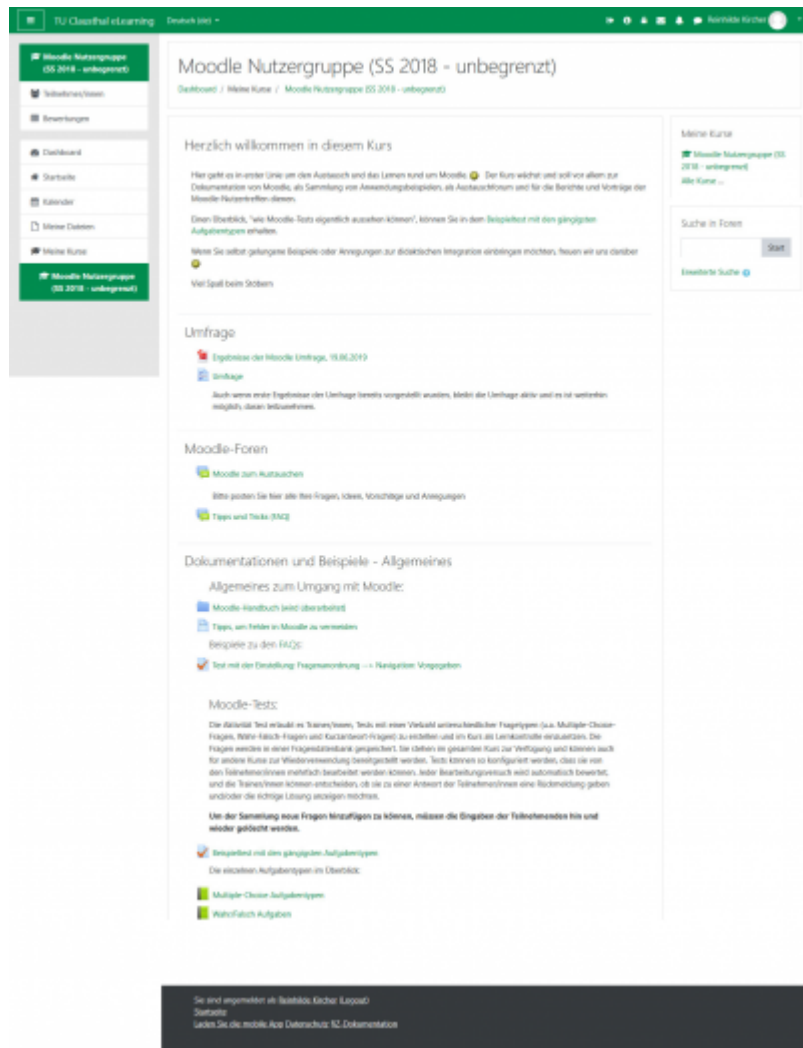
TU Clausthal eLearning Deutsch (de)

Reinhilde Kircher

Moodle Nutzergruppe (SS 2018 - unbegrenzt)

Teilnehmer/innen

Bewertungen

Dashboard

Startseite

Kalender

Meine Dateien

Meine Kurse

Moodle Nutzergruppe (SS 2018 - unbegrenzt)

Moodle Nutzergruppe (SS 2018 - unbegrenzt)

Dashboard / Meine Kurse / Moodle Nutzergruppe (SS 2018 - unbegrenzt)

Herzlich willkommen in diesem Kurs

Hier geht es in erster Linie um den Austausch und das Lernen rund um Moodle. Der Kurs wächst und soll vor allem zur Dokumentation von Moodle, als Sammlung von Anwendungsbeispielen, als Austauschforum und für die Berichte und Vorträge der Moodle-Nutzertreffen dienen.

Einen Überblick, "wie Moodle-Tests eigentlich aussehen können", können Sie in dem Beispieltest mit den gängigsten Aufgabentypen erhalten.

Wenn Sie selbst gelungene Beispiele oder Anregungen zur didaktischen Integration einbringen möchten, freuen wir uns darüber

Viel Spaß beim Stöbern

Umfrage

Ergebnisse der Moodle Umfrage, 18.06.2019

Umfrage

Auch wenn erste Ergebnisse der Umfrage bereits vorgestellt wurden, bleibt die Umfrage aktiv und es ist weiterhin möglich, daran teilzunehmen.

Moodle-Foren

Moodle zum Austauschen

Bitte posten Sie hier alle Ihre Fragen, Ideen, Vorschläge und Anregungen

Tipps und Tricks (FAQ)

Dokumentationen und Beispiele - Allgemeines

Allgemeines zum Umgang mit Moodle:

Moodle-Handbuch (wird überarbeitet)

Tipps, um Fehler in Moodle zu vermeiden

Beispiele zu den FAQs:

Test mit der Einstellung: Fragenanordnung --> Navigation: Vorgegeben

Moodle-Tests:

Die Aktivität Test erlaubt es Trainer/innen, Tests mit einer Vielzahl unterschiedlicher Fragetypen (u.a. Multiple-Choice-Fragen, Wahr-falsch-Fragen und Kurzantwort-Fragen) zu erstellen und im Kurs als Lernkontrolle einzusetzen. Die Fragen werden in einer Fragendatenbank gespeichert. Sie stehen im gesamten Kurs zur Verfügung und können auch für andere Kurse zur Wiederverwendung bereitgestellt werden. Tests können so konfiguriert werden, dass sie von den Teilnehmer/innen mehrfach bearbeitet werden können. Jeder Bearbeitungsversuch wird automatisch bewertet, und die Trainer/innen können entscheiden, ob sie zu einer Antwort der Teilnehmer/innen eine Rückmeldung geben und/oder die richtige Lösung anzeigen möchten.

Um der Sammlung neue Fragen hinzufügen zu können, müssen die Eingaben der Teilnehmenden hin und wieder gelöscht werden.

Beispieltest mit den gängigsten Aufgabentypen

Die einzelnen Aufgabentypen im Überblick:

Multiple-Choice-Aufgabentypen

Wahr/Falsch Aufgaben

Meine Kurse

Moodle Nutzergruppe (SS 2018 - unbegrenzt)

Alle Kurse ...

Suche in Foren

Start

Erweiterte Suche

Sie sind angemeldet als Reinhilde Kircher (Logout)
Startseite
Laden Sie die mobile App Datenschutz RZ-Dokumentation